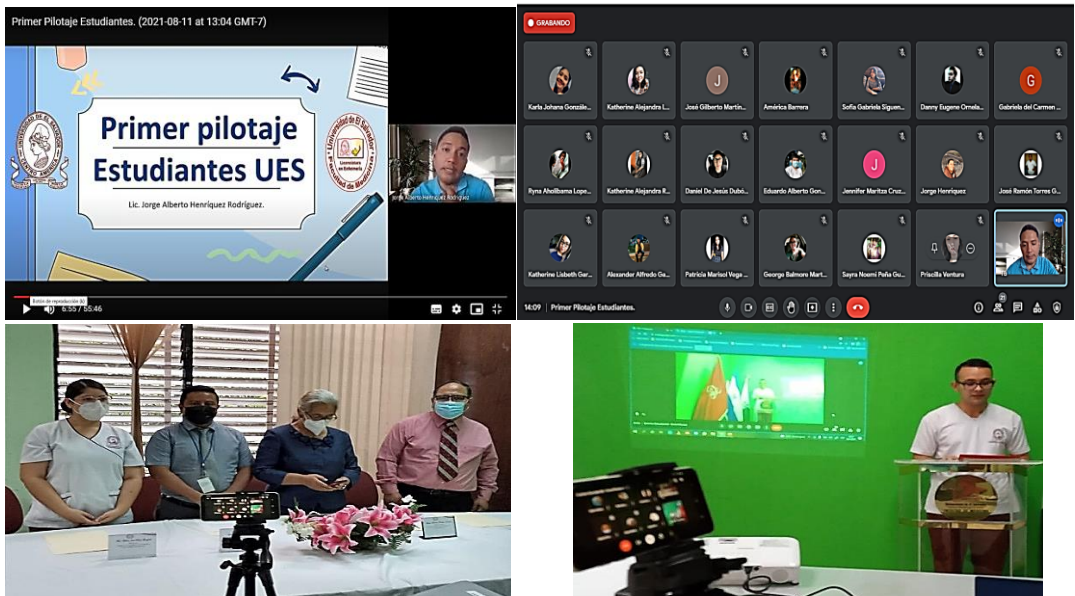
Primer Pilotaje Estudiantes. (2021-08-11 at 13:04 GMT-7)

Primer pilotaje Estudiantes UES

Lic. Jorge Alberto Henriquez Rodríguez.

Universidad de El Salvador

Universidad de El Salvador
Licenciatura en Enfermería
Facultad de Medicina

Jorge Alberto Henriquez Rodriguez

Estilo de reproducción (k)

6:55 / 55:46

GRABANDO

Karla Johana Gonzále...
Katherine Alejandra I...
José Gilberto Martín...
América Barrera
Sofía Gabriela Siguen...
Danny Eugene Ornela...
Gabriela del Carmen ...
Ryna Abolibama Lope...
Katherine Alejandra R...
Daniel De Jesús Dubó...
Eduardo Alberto Gon...
Jennifer Maritza Cruz...
Jorge Henriquez
José Ramón Torres G...
Katherine Lisbeth Ger...
Alexander Alfredo Ge...
Patricia Marisol Vega ...
George Balmoro Mart...
Sayra Noemí Peña Gu...
Priscilla Ventura

14:09 | Primer Pilotaje Estudiantes.